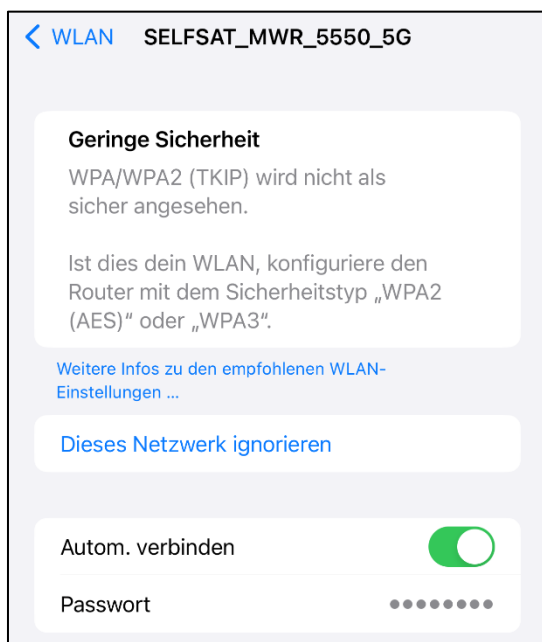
< WLAN SELFSAT_MWR_5550_5G

Geringe Sicherheit
WPA/WPA2 (TKIP) wird nicht als sicher angesehen.

Ist dies dein WLAN, konfiguriere den Router mit dem Sicherheitstyp „WPA2 (AES)“ oder „WPA3“.

Weitere Infos zu den empfohlenen WLAN-Einstellungen …

Dieses Netzwerk ignorieren

Autom. verbinden

Passwort ••••••••